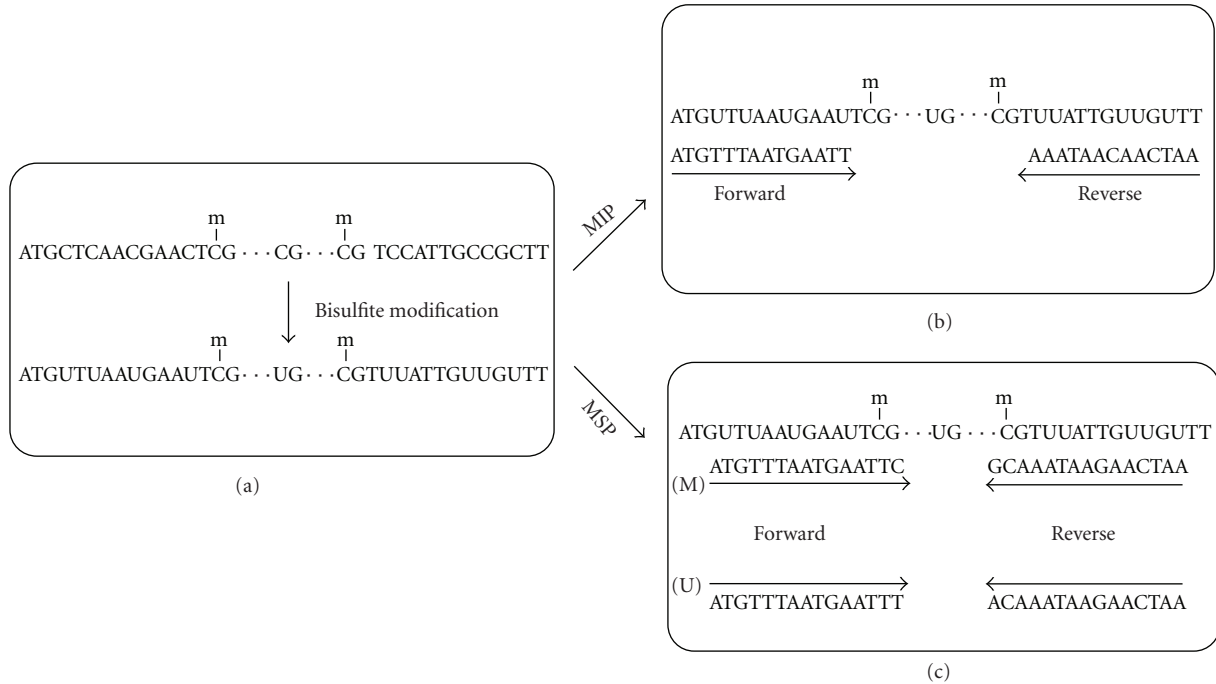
m m
ATGCTCAACGAACTCG · · · CG · · · CG TCCATTGCCGCTT

Bisulfite modification

m m
ATGUTUAAUGAAUTCG · · · UG · · · CGTUUATTGUUGUTT

(a)

MIP

m m
ATGUTUAAUGAAUTCG · · · UG · · · CGTUUATTGUUGUTT
ATGTTTAATGAATT AAATAACAACTAA
Forward Reverse

(b)

MSP

m m
ATGUTUAAUGAAUTCG · · · UG · · · CGTUUATTGUUGUTT
(M) ATGTTTAATGAATTC GCAAATAAGAACTAA
Forward Reverse
(U) ATGTTTAATGAATTT ACAAATAAGAACTAA

(c)